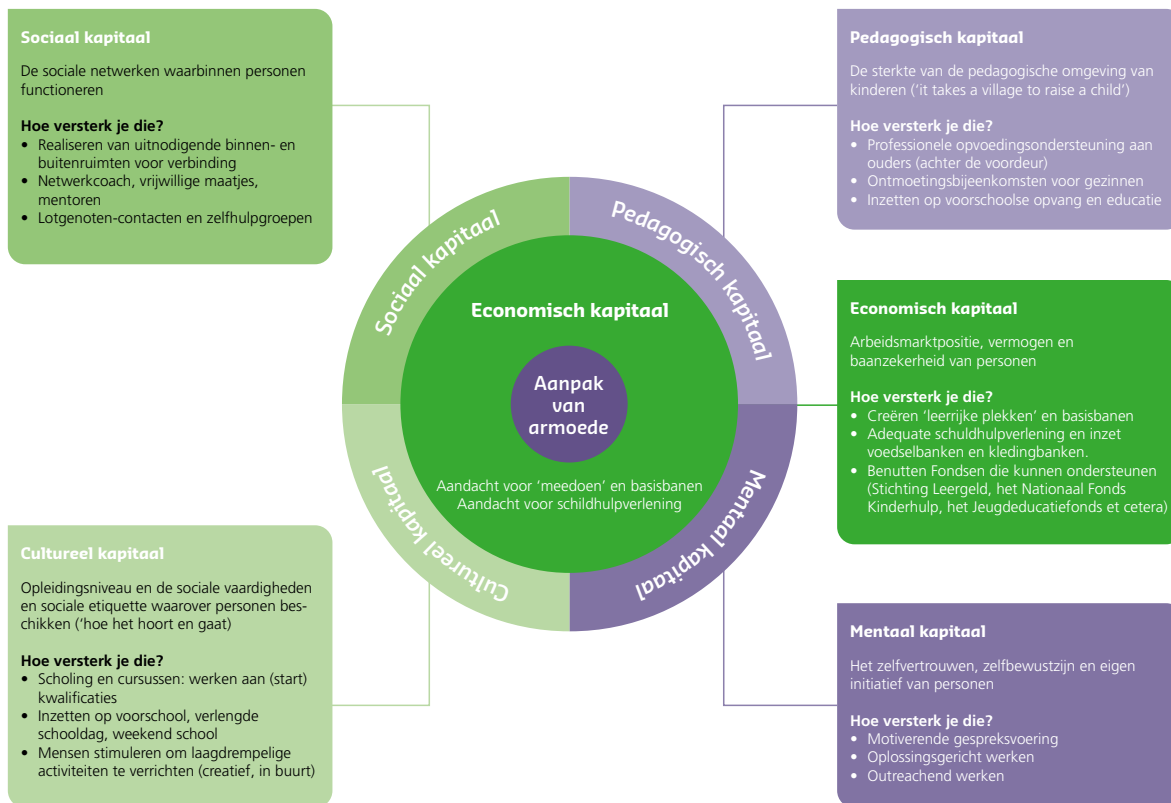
Sociaal kapitaal

De sociale netwerken waarbinnen personen functioneren

Hoe versterk je die?
• Realiseren van uitnodigende binnen- en buitenruimten voor verbinding
• Netwerkcoach, vrijwillige maatjes, mentoren
• Lotgenoten-contacten en zelfhulpgroepen

Pedagogisch kapitaal

De sterkte van de pedagogische omgeving van kinderen ('it takes a village to raise a child')

Hoe versterk je die?
• Professionele opvoedingsondersteuning aan ouders (achter de voordeur)
• Ontmoetingsbijeenkomsten voor gezinnen
• Inzetten op voorschoolse opvang en educatie

Sociaal kapitaal

Pedagogisch kapitaal

Economisch kapitaal

Aanpak van armoede

Aandacht voor 'meedoen' en basisbanen
Aandacht voor schildhulpverlening

Cultureel kapitaal

Mentaal kapitaal

Economisch kapitaal

Arbeidsmarktpositie, vermogen en baanzekerheid van personen

Hoe versterk je die?
• Creëren 'leerrijke plekken' en basisbanen
• Adequate schuldhulpverlening en inzet voedselbanken en kledingbanken.
• Benutten Fondsen die kunnen ondersteunen (Stichting Leergeld, het Nationaal Fonds Kinderhulp, het Jeugdeducatiefonds et cetera)

Cultureel kapitaal

Opleidingsniveau en de sociale vaardigheden en sociale etiquette waarover personen beschikken ('hoe het hoort en gaat)

Hoe versterk je die?
• Scholing en cursussen: werken aan (start) kwalificaties
• Inzetten op voorschool, verlengde schooldag, weekend school
• Mensen stimuleren om laagdrempelige activiteiten te verrichten (creatief, in buurt)

Mentaal kapitaal

Het zelfvertrouwen, zelfbewustzijn en eigen initiatief van personen

Hoe versterk je die?
• Motiverende gespreksvoering
• Oplossingsgericht werken
• Outreachend werken